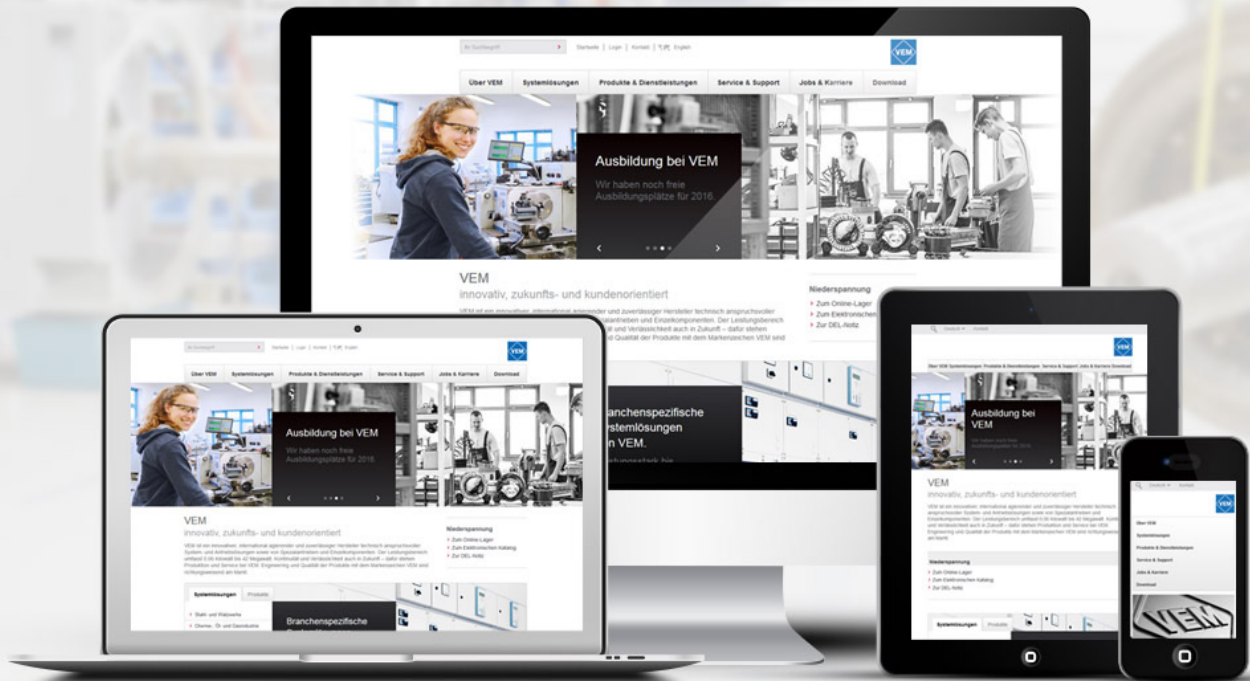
Startseite | Login | Kontakt | English

VEM

Über VEM | Systemlösungen | Produkte & Dienstleistungen | Service & Support | Jobs & Karriere | Download

Ausbildung bei VEM

Wir haben noch freie Ausbildungsplätze für 2016.

VEM
innovativ, zukunfts- und kundenorientiert

VEM ist ein innovativer, international agierender und zuverlässiger Hersteller technisch anspruchsvoller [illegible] Spezialantrieben und Einzelkomponenten. Der Leistungsbereich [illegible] und Verlässlichkeit auch in Zukunft – dafür stehen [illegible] und Qualität der Produkte mit dem Markenzeichen VEM sind

Niederspannung
Zum Online-Lager
Zum Elektronischen
Zur DEL-Notiz

Branchenspezifische Systemlösungen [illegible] VEM.

Startseite | Login | Kontakt | English

VEM

Über VEM | Systemlösungen | Produkte & Dienstleistungen | Service & Support | Jobs & Karriere | Download

Ausbildung bei VEM

Wir haben noch freie Ausbildungsplätze für 2016.

VEM
innovativ, zukunfts- und kundenorientiert

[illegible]

Niederspannung
Zum Online-Lager
Zum Elektronischen Katalog
Zur DEL-Notiz

Systemlösungen | Produkte

Stahl- und Walzwerke
Chemie-, Öl- und Gasindustrie

Branchenspezifische

VEM

Ausbildung bei VEM

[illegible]

VEM
innovativ, zukunfts- und kundenorientiert

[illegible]

Niederspannung
Zum Online-Lager
Zum Elektronischen Katalog
Zur DEL-Notiz

Systemlösungen | Produkte

VEM

Über VEM
Systemlösungen
Produkte & Dienstleistungen
Service & Support
Jobs & Karriere
Download

VEM